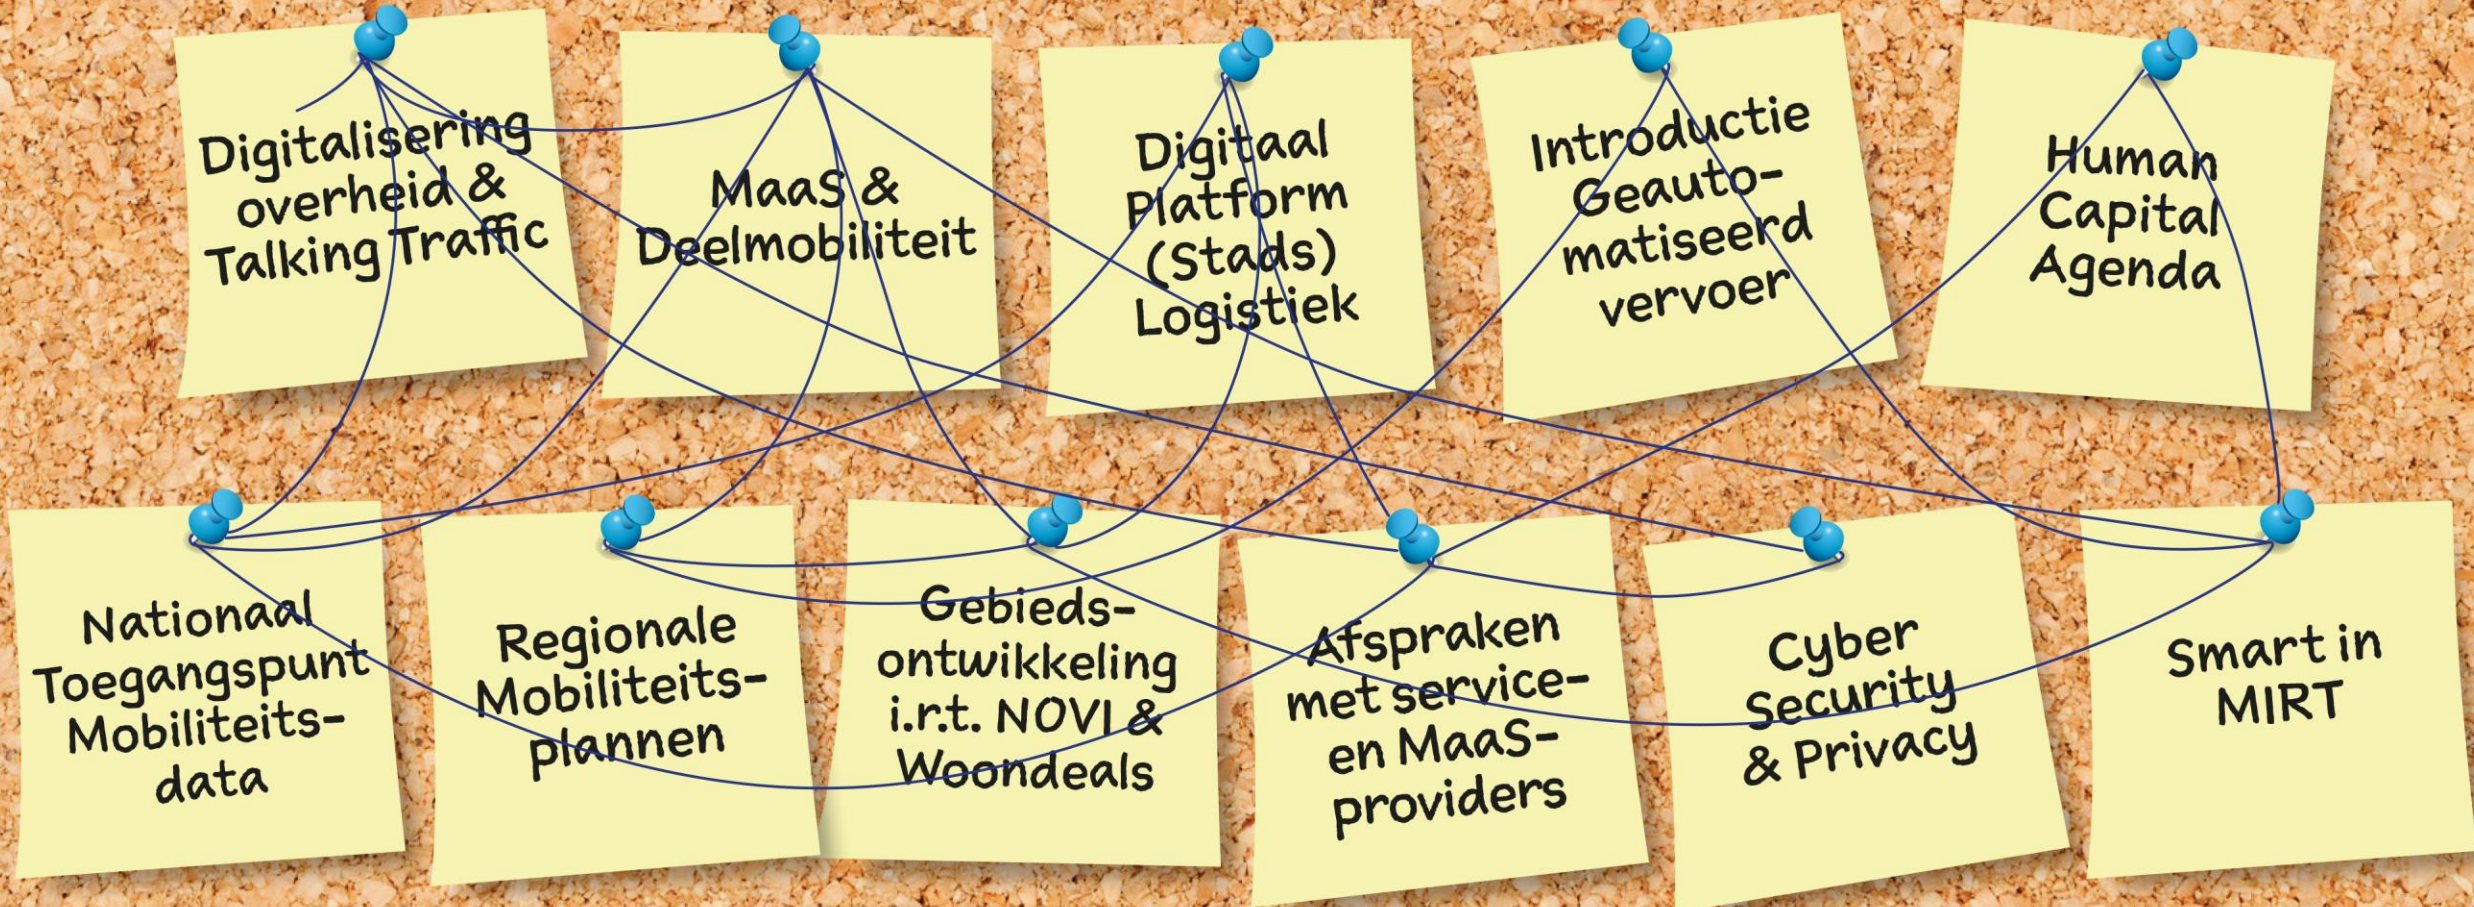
Digitalisering overheid & Talking Traffic

MaaS & Deelmobiliteit

Digitaal Platform (Stads) Logistiek

Introductie Geautomatiseerd vervoer

Human Capital Agenda

Nationaal Toegangspunt Mobiliteitsdata

Regionale Mobiliteitsplannen

Gebiedsontwikkeling i.r.t. NOVI & Woondeals

Afspraken met service- en MaaS-providers

Cyber Security & Privacy

Smart in MIRT